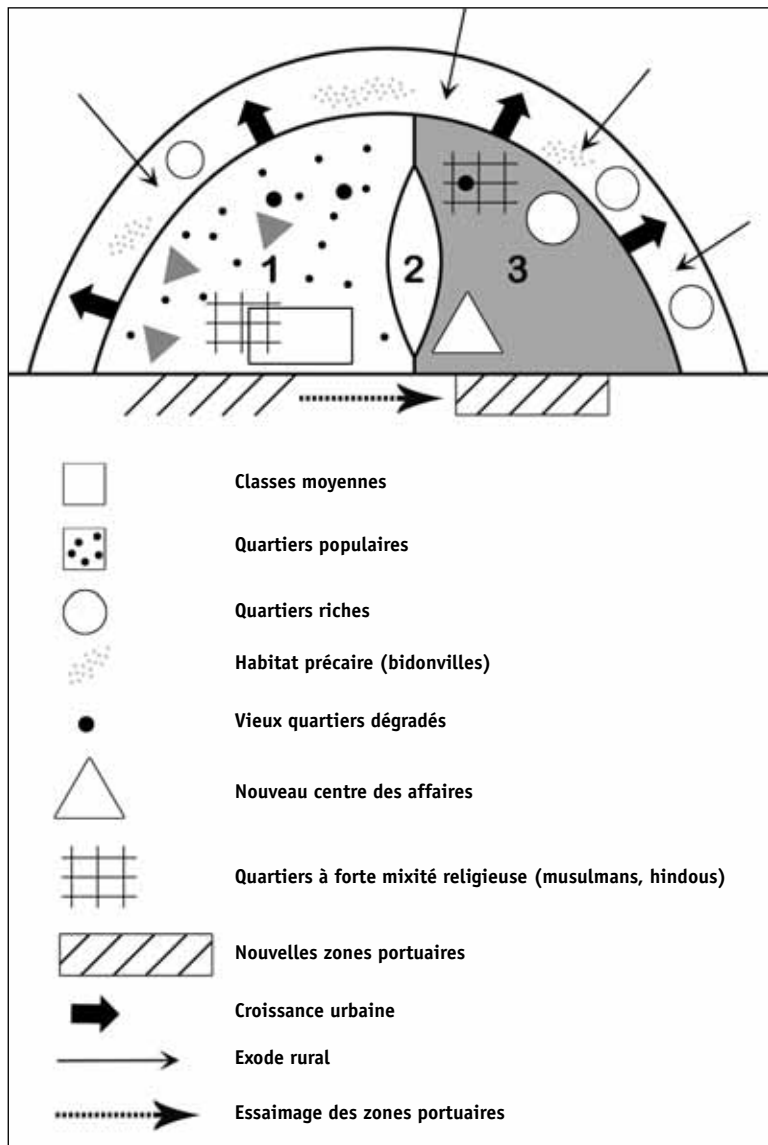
1

2

3

Classes moyennes

Quartiers populaires

Quartiers riches

Habitat précaire (bidonvilles)

Vieux quartiers dégradés

Nouveau centre des affaires

Quartiers à forte mixité religieuse (musulmans, hindous)

Nouvelles zones portuaires

Croissance urbaine

Exode rural

Essaimage des zones portuaires